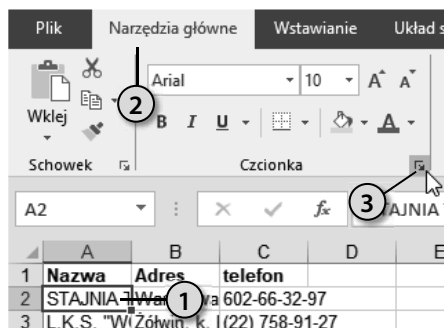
Plik Narzędzia główne Wstawianie Układ s

Wklej

Schowek

Arial 10 A A

B I U

Czcionka

2

3

A2

fx

STAJNIA

| | A | B | C | D | E |
|---|---|---|---|---|---|
| 1 | Nazwa | Adres | telefon | | |
| 2 | STAJNIA | Wa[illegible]wa | 602-66-32-97 | | |
| 3 | L.K.S. "Wi | Żółwin, k. I | (22) 758-91-27 | | |

1